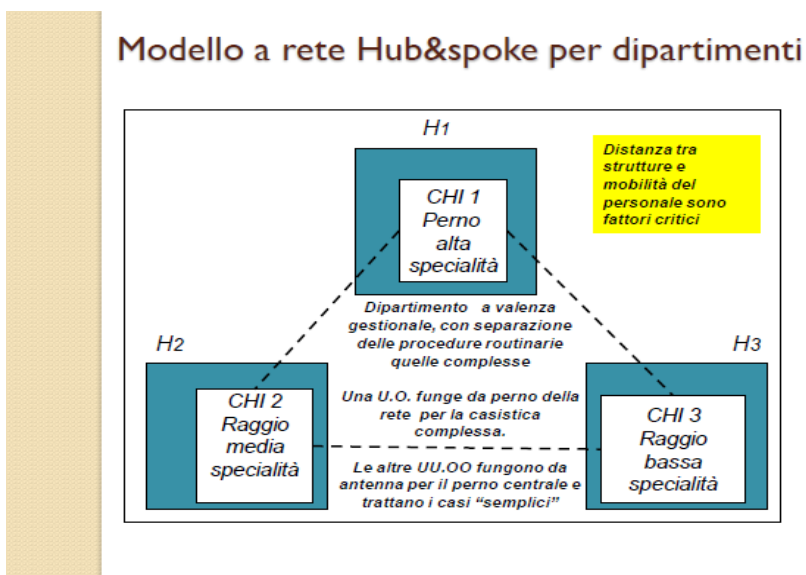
Modello a rete Hub&spoke per dipartimenti

H1

Distanza tra strutture e mobilità del personale sono fattori critici

CHI 1
Perno
alta
specialità

Dipartimento a valenza gestionale, con separazione delle procedure routinarie quelle complesse

H2

H3

Una U.O. funge da perno della rete per la casistica complessa.

CHI 2
Raggio
media
specialità

CHI 3
Raggio
bassa
specialità

Le altre UU.OO fungono da antenna per il perno centrale e trattano i casi "semplici"